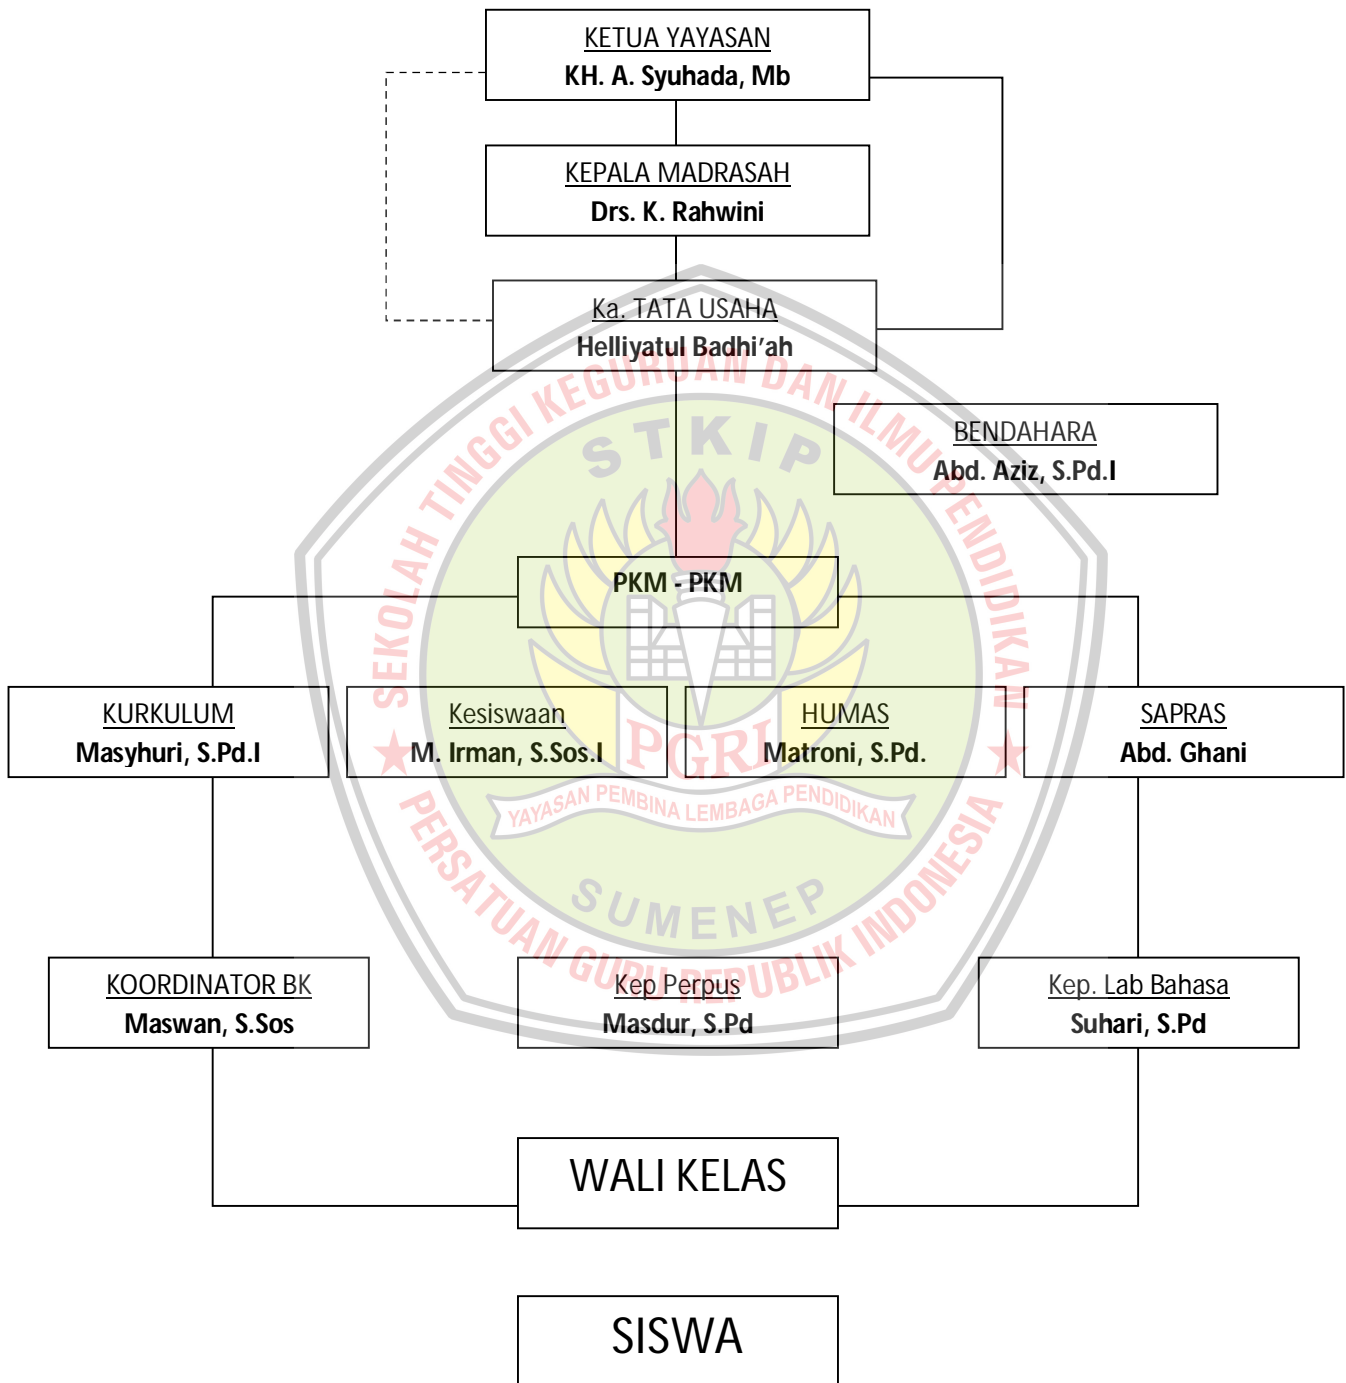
KETUA YAYASAN
KH. A. Syuhada, Mb

KEPALA MADRASAH
Drs. K. Rahwini

Ka. TATA USAHA
Helliyatul Badhi'ah

BENDAHARA
Abd. Aziz, S.Pd.I

PKM - PKM

KURKULUM
Masyhuri, S.Pd.I

Kesiswaan
M. Irman, S.Sos.I

HUMAS
Matroni, S.Pd.

SAPRAS
Abd. Ghani

KOORDINATOR BK
Maswan, S.Sos

Kep Perpus
Masdur, S.Pd

Kep. Lab Bahasa
Suhari, S.Pd

WALI KELAS

SISWA

SEKOLAH TINGGI KEGURUAN DAN ILMU PENDIDIKAN
STKIP
PGRI
YAYASAN PEMBINA LEMBAGA PENDIDIKAN
SUMENEP
PERSATUAN GURU REPUBLIK INDONESIA